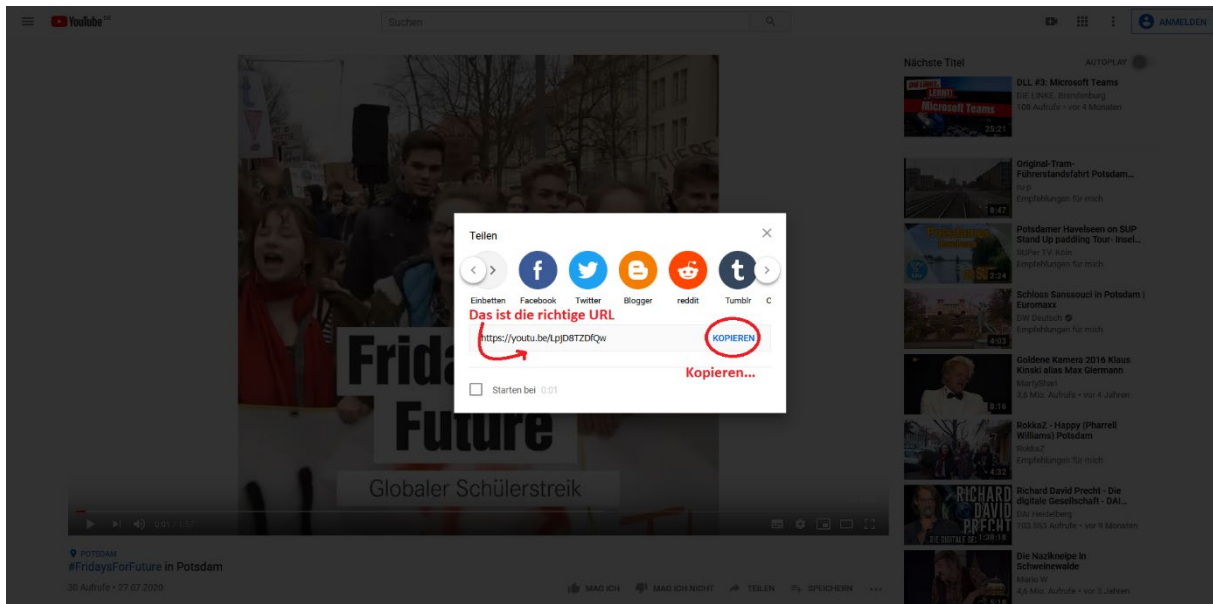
YouTube DE

Suchen

ANMELDEN

Teilen

Einbetten Facebook Twitter Blogger reddit Tumblr

Das ist die richtige URL

https://youtu.be/LpJD8TZDfQw

KOPIEREN

Kopieren...

Starten bei 0:01

Frida
Future

Globaler Schülerstreik

0:01 / 1:57

POTSDAM
#FridaysForFuture in Potsdam
30 Aufrufe • 27.07.2020

MAG ICH MAG ICH NICHT TEILEN SPEICHERN

Nächste Titel AUTOPLAY

DLL #3: Microsoft Teams
DIE LINKE. Brandenburg
108 Aufrufe • vor 4 Monaten
25:21

Original-Tram-Führerstandsfahrt Potsdam...
nirp
Empfehlungen für mich
8:47

Potsdamer Havelseen on SUP Stand Up padding Tour- Insel...
SUPer TV Köln
Empfehlungen für mich
2:34

Schloss Sanssouci in Potsdam | Euromaxx
DW Deutsch
Empfehlungen für mich
4:03

Goldene Kamera 2016 Klaus Kinski alias Max Glermann
MartyShari
3,6 Mio. Aufrufe • vor 4 Jahren
8:16

RokkaZ - Happy (Pharrell Williams) Potsdam
RokkaZ
Empfehlungen für mich
4:32

Richard David Precht - Die digitale Gesellschaft - DAI...
DAI Heidelberg
103.553 Aufrufe • vor 9 Monaten
1:38:18

Die Nazikneipe in Schweinewalde
Mario W.
4,6 Mio. Aufrufe • vor 3 Jahren